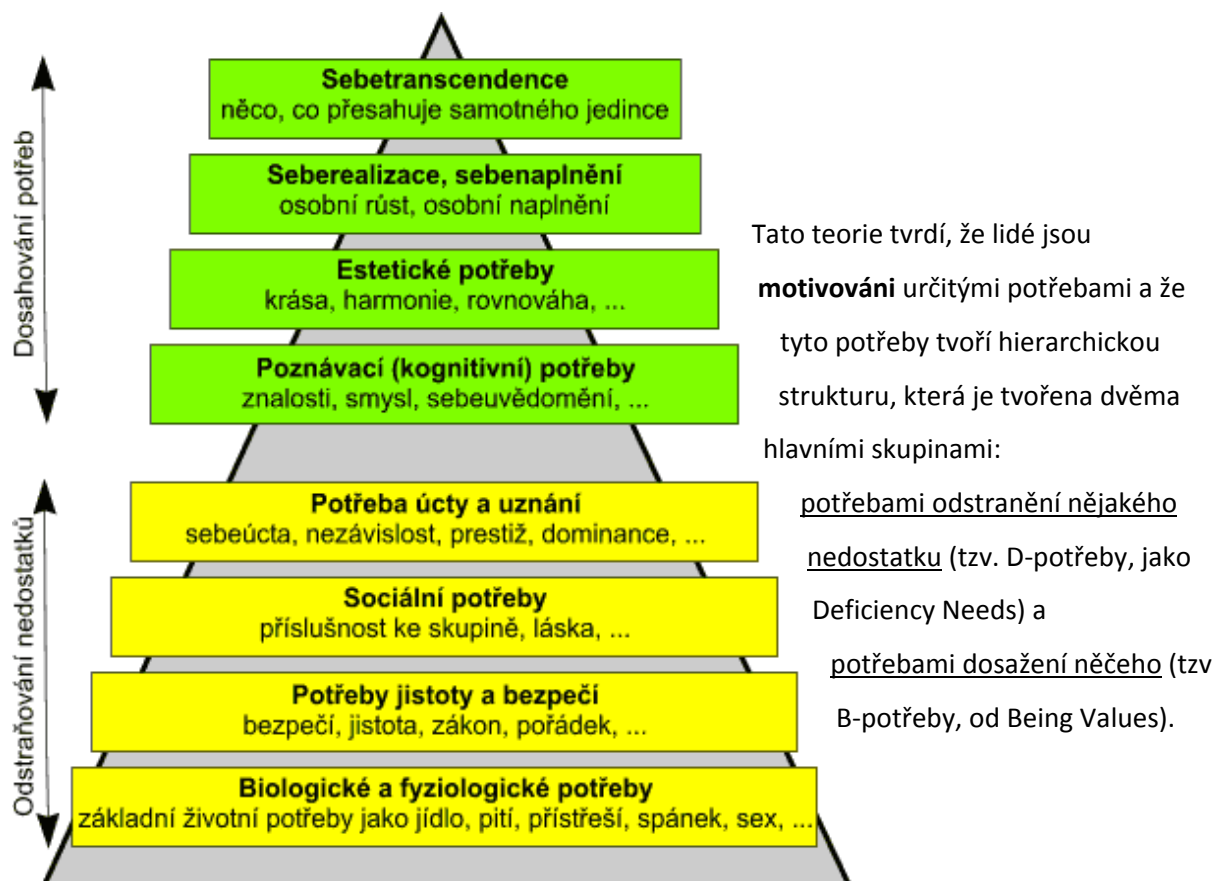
Dosahování potřeb

Sebetranscendence
něco, co přesahuje samotného jedince

Seberealizace, sebenaplnění
osobní růst, osobní naplnění

Estetické potřeby
krása, harmonie, rovnováha, ...

Poznávací (kognitivní) potřeby
znalosti, smysl, sebeuvědomění, ...

Odstraňování nedostatků

Potřeba úcty a uznání
sebeúcta, nezávislost, prestiž, dominance, ...

Sociální potřeby
příslušnost ke skupině, láska, ...

Potřeby jistoty a bezpečí
bezpečí, jistota, zákon, pořádek, ...

Biologické a fyziologické potřeby
základní životní potřeby jako jídlo, pití, přístřeší, spánek, sex, ...

Tato teorie tvrdí, že lidé jsou **motivováni** určitými potřebami a že tyto potřeby tvoří hierarchickou strukturu, která je tvořena dvěma hlavními skupinami:

potřebami odstranění nějakého nedostatku (tzv. D-potřeby, jako Deficiency Needs) a

potřebami dosažení něčeho (tzv B-potřeby, od Being Values).